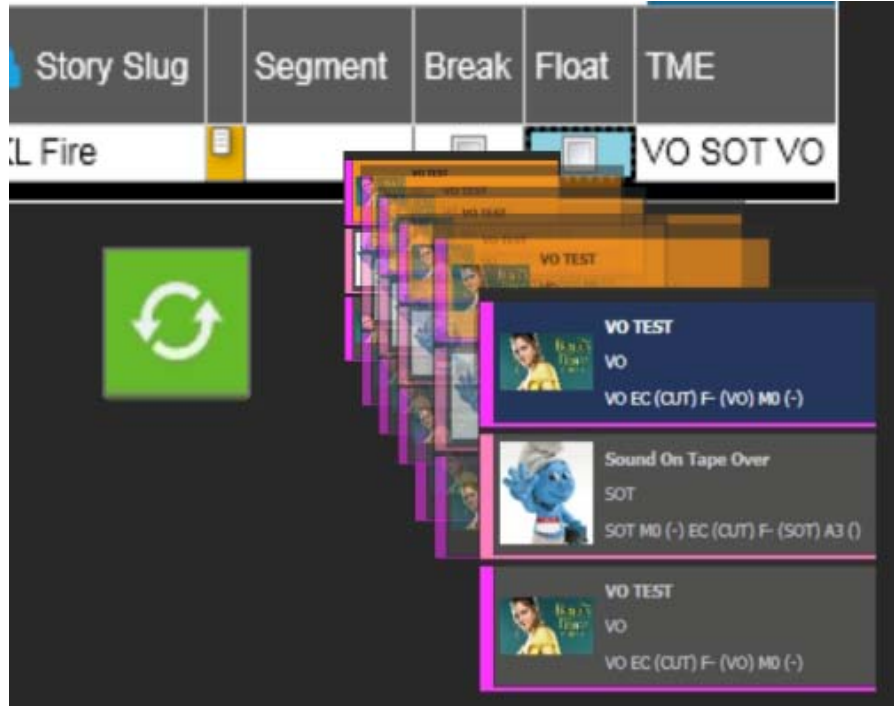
| Story Slug | | Segment | Break | Float | TME |
|---|---|---|---|---|---|
| L Fire | | | | | VO SOT VO |

VO TEST

VO TEST

VO TEST
VO
VO EC (CUT) F- (VO) M0 (-)

Sound On Tape Over
SOT
SOT M0 (-) EC (CUT) F- (SOT) A3 ()

VO TEST
VO
VO EC (CUT) F- (VO) M0 (-)